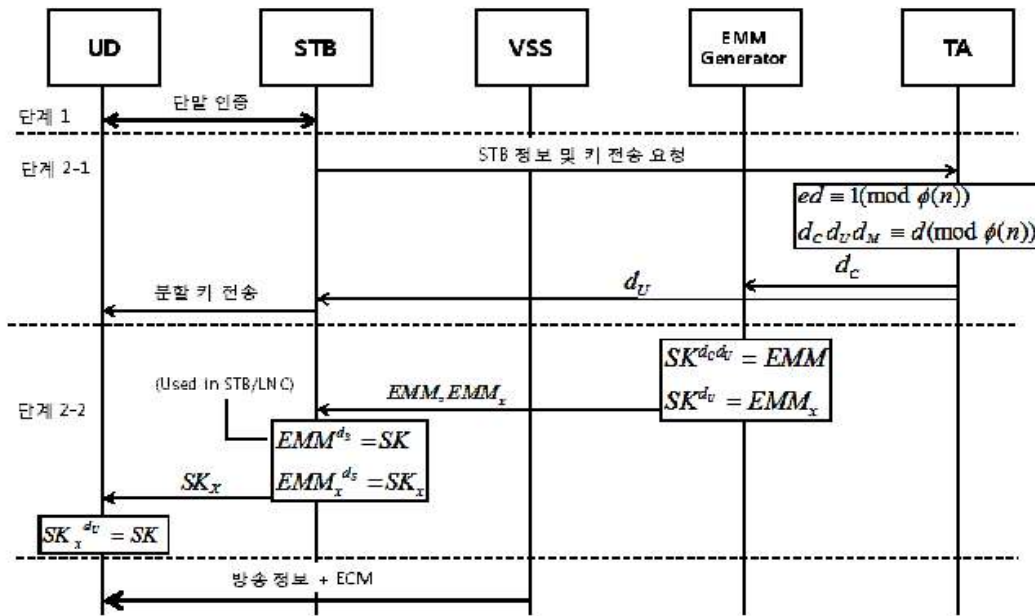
UD
STB
VSS
EMM Generator
TA

단계 1
단말 인증

단계 2-1
STB 정보 및 키 전송 요청
$ed \equiv 1(\mathrm{mod}\ \phi(n))$
$d_C d_U d_M \equiv d(\mathrm{mod}\ \phi(n))$
$d_C$
$d_U$
분할 키 전송

$SK^{d_C d_U} = EMM$
$SK^{d_U} = EMM_x$
(Used in STB/LNC)
단계 2-2
$EMM, EMM_x$
$EMM^{d_S} = SK$
$EMM_x^{\ d_S} = SK_x$
$SK_X$
$SK_x^{\ d_U} = SK$

방송정보 + ECM